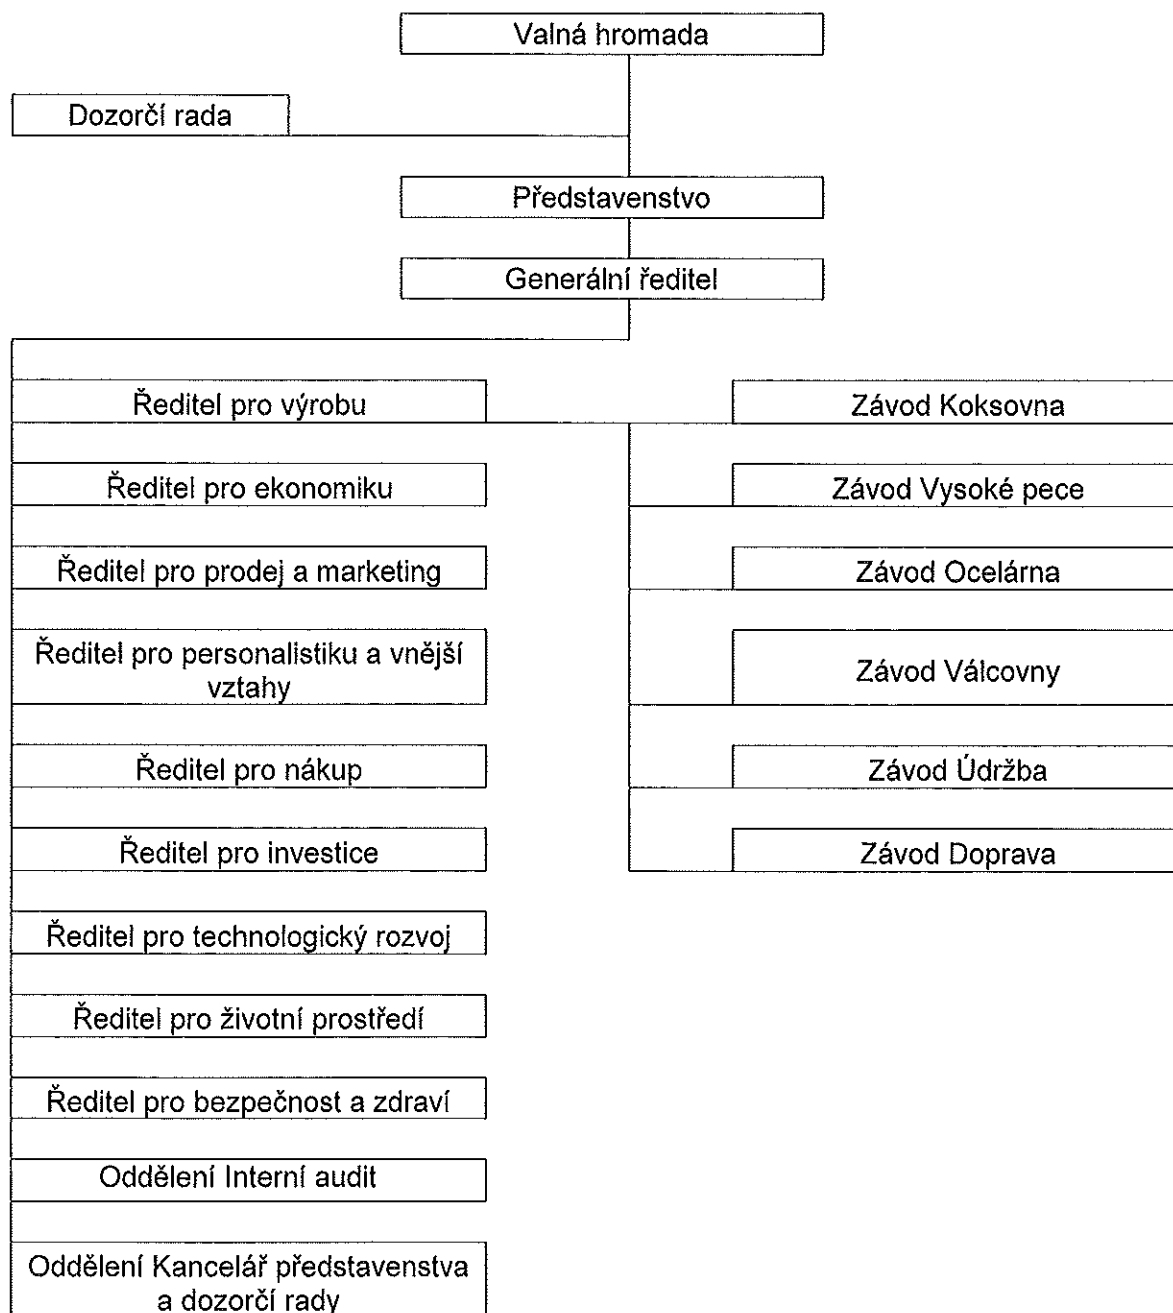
Valná hromada

Dozorčí rada

Představenstvo

Generální ředitel

Ředitel pro výrobu

Ředitel pro ekonomiku

Ředitel pro prodej a marketing

Ředitel pro personalistiku a vnější vztahy

Ředitel pro nákup

Ředitel pro investice

Ředitel pro technologický rozvoj

Ředitel pro životní prostředí

Ředitel pro bezpečnost a zdraví

Oddělení Interní audit

Oddělení Kancelář představenstva a dozorčí rady

Závod Koksovna

Závod Vysoké pece

Závod Ocelárna

Závod Válcovny

Závod Údržba

Závod Doprava